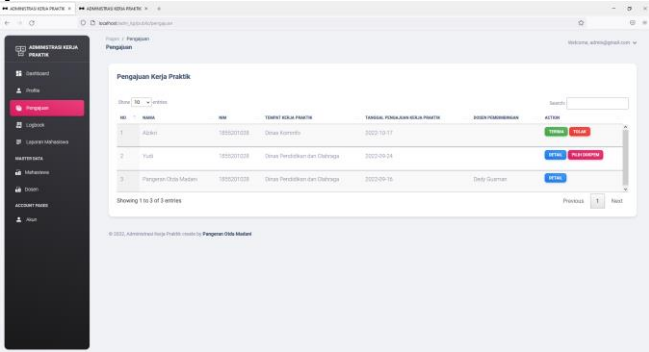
ADMINISTRASI KERJA PRAKTIK ×
ADMINISTRASI KERJA PRAKTIK ×
+

localhost/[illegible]/pengajuan

ADMINISTRASI KERJA PRAKTIK

Dashboard
Profile
Pengajuan
Logbook
Laporan Mahasiswa
MASTER DATA
Mahasiswa
Dosen
ACCOUNT PAGES
Akun

Pages / Pengajuan
Pengajuan

Welcome, admin@gmail.com

Pengajuan Kerja Praktik

Show 10 entries

Search:

| NO. | NAMA | NIM | TEMPAT KERJA PRAKTIK | TANGGAL PENGAJUAN KERJA PRAKTIK | DOSEN PEMBIMBING | ACTION |
|---|---|---|---|---|---|---|
| 1 | Aldini | 1855201028 | Dinas Kominfo | 2022-10-17 | | TERIMA TOLAK |
| 2 | Yudi | 1855201028 | Dinas Pendidikan dan Olahraga | 2022-09-24 | | DETAIL PILIH DOSPEM |
| 3 | Pangeran Olda Madani | 1855201028 | Dinas Pendidikan dan Olahraga | 2022-09-16 | Dedy Gusman | DETAIL |

Showing 1 to 3 of 3 entries

Previous 1 Next

© 2022, Administrasi Kerja Praktik create by Pangeran Olda Madani